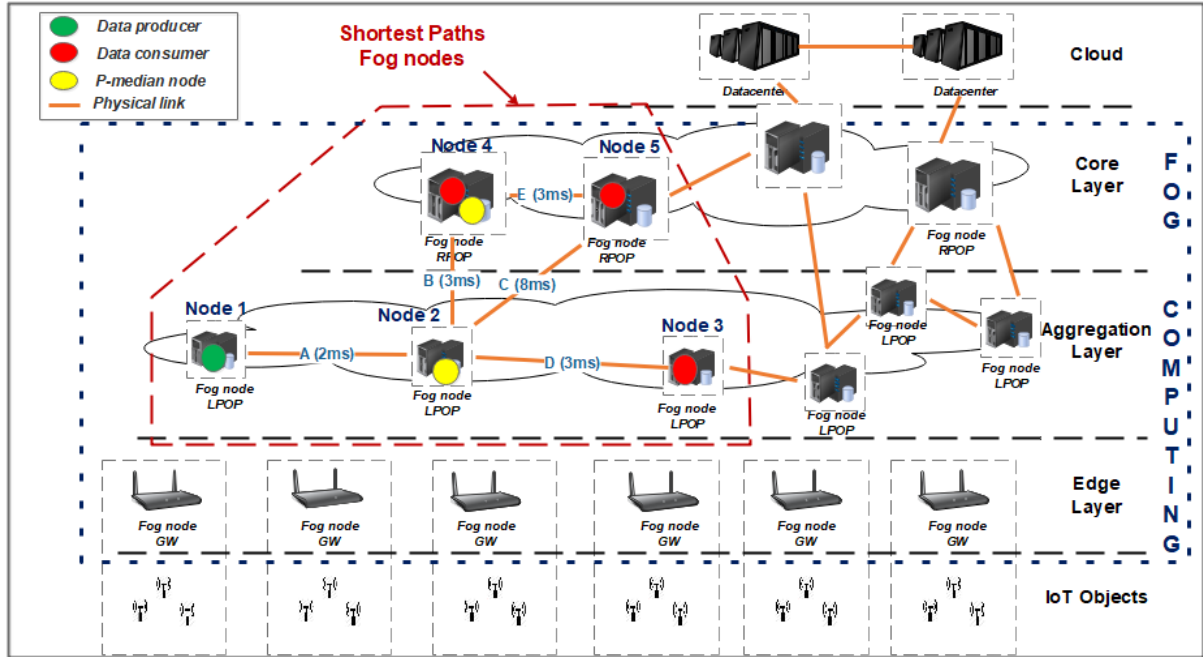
Data producer
Data consumer
P-median node
Physical link

Shortest Paths
Fog nodes

Datacenter
Datacenter
Cloud

Node 4
Node 5
E (3ms)
Fog node
RPOP
Fog node
RPOP
Fog node
RPOP
Core
Layer

B (3ms)
C (8ms)

Node 1
Node 2
Node 3
A (2ms)
D (3ms)
Fog node
LPOP
Fog node
LPOP
Fog node
LPOP
Fog node
LPOP
Fog node
LPOP
Fog node
LPOP
Aggregation
Layer

FOG COMPUTING

Fog node
GW
Fog node
GW
Fog node
GW
Fog node
GW
Fog node
GW
Fog node
GW
Edge
Layer

IoT Objects